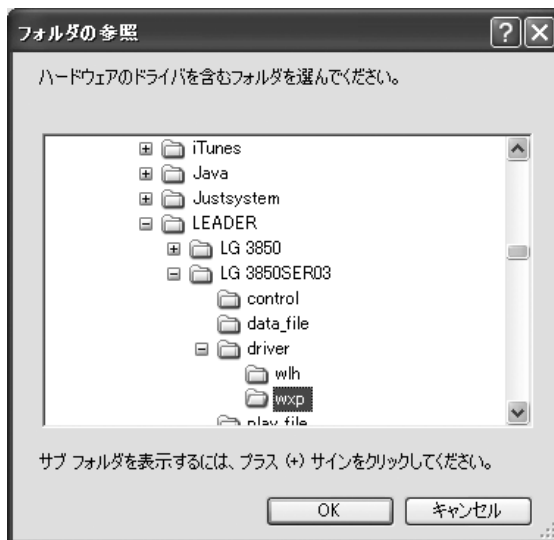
フォルダの参照

ハードウェアのドライバを含むフォルダを選んでください。

iTunes
Java
Justsystem
LEADER
LG 3850
LG 3850SER03
control
data_file
driver
wlh
wxp
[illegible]

サブ フォルダを表示するには、プラス (+) サインをクリックしてください。

OK
キャンセル